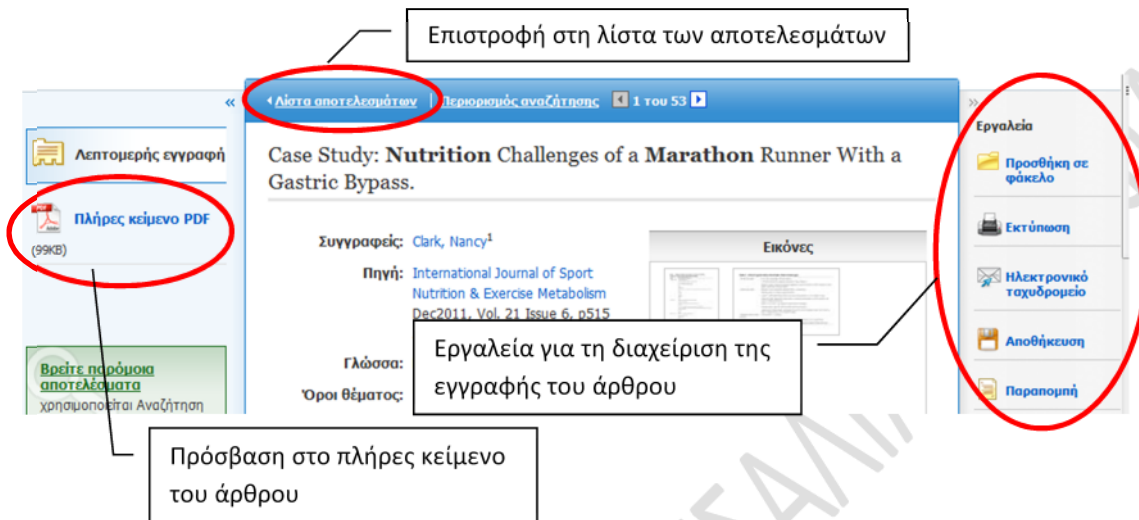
Επιστροφή στη λίστα των αποτελεσμάτων

«

Λεπτομερής εγγραφή

Πλήρες κείμενο PDF

(99KB)

Βρείτε παρόμοια αποτελέσματα
χρησιμοποιείται Αναζήτηση

‹ Λίστα αποτελεσμάτων | Περιορισμός αναζήτησης 1 του 53

Case Study: **Nutrition** Challenges of a **Marathon** Runner With a Gastric Bypass.

Συγγραφείς: Clark, Nancy$^1$

Πηγή: International Journal of Sport Nutrition & Exercise Metabolism Dec2011, Vol. 21 Issue 6, p515

Γλώσσα:

Όροι θέματος:

Εικόνες

»

Εργαλεία

Προσθήκη σε φάκελο

Εκτύπωση

Ηλεκτρονικό ταχυδρομείο

Αποθήκευση

Παραπομπή

Εργαλεία για τη διαχείριση της εγγραφής του άρθρου

Πρόσβαση στο πλήρες κείμενο του άρθρου